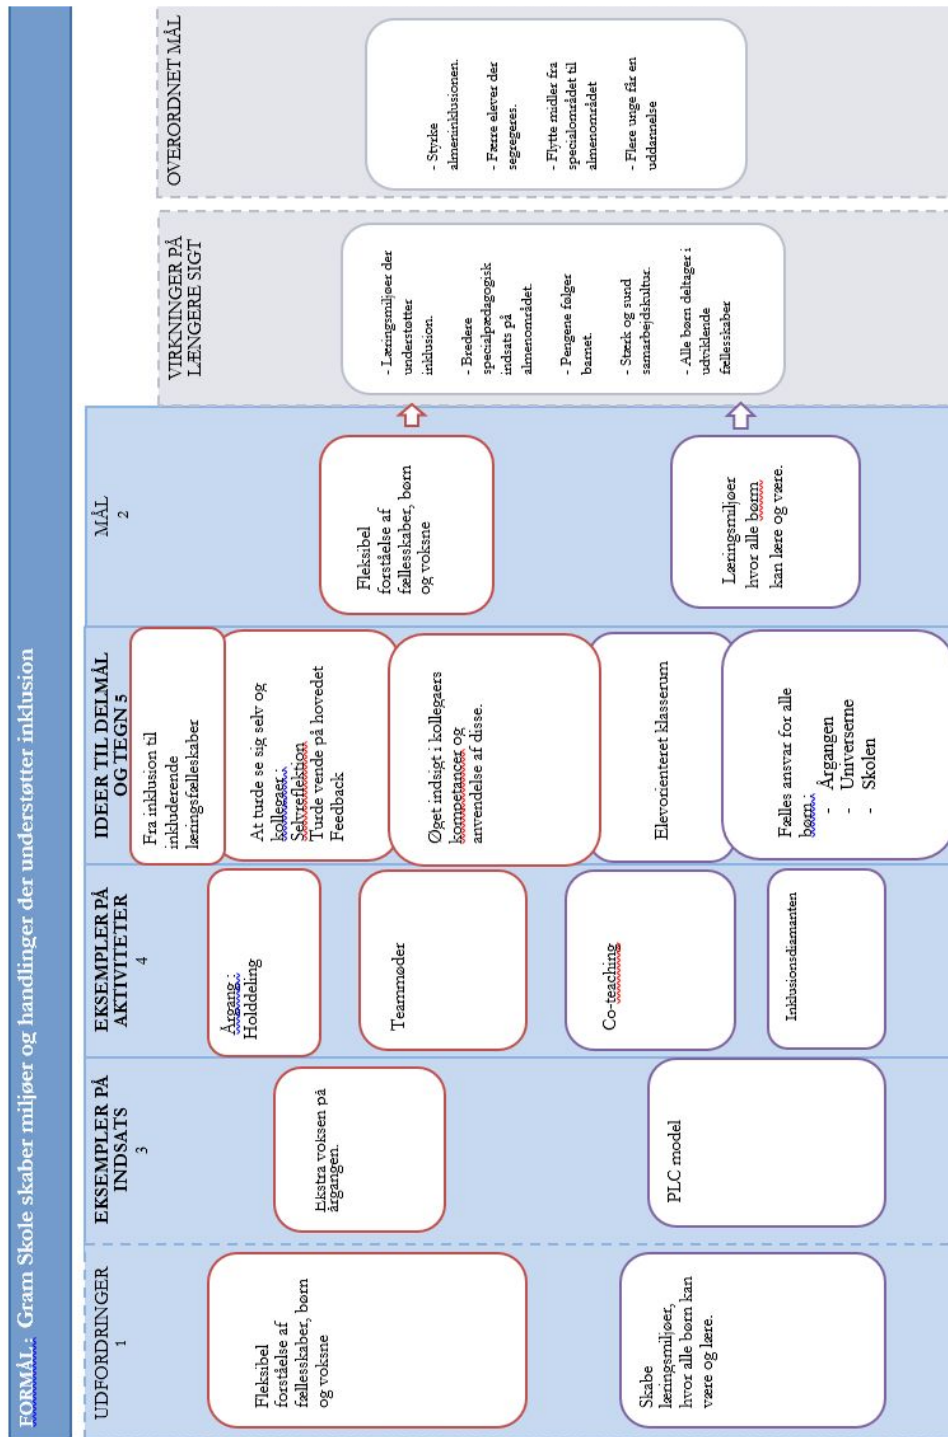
FORMÅL: Gram Skole skaber miljøer og handlinger der understøtter inklusion

UDFORDRINGER
1

Fleksibel forståelse af fællesskaber, børn og voksne

Skabe læringsmiljøer, hvor alle børn kan være og lære.

EKSEMPLER PÅ INDSATS
3

Ekstra voksen på årgangen.

PLC model

EKSEMPLER PÅ AKTIVITETER
4

Årgang: Holddeling

Teammøder

Co-teaching

Inklusionsdiamanten

IDEER TIL DELMÅL OG TEGN 5

Fra inklusion til inkluderende læringsfællesskaber

At turde se sig selv og kollegaer: Selvrefektion Turde vende på hovedet Feedback

Øget indsigt i kollegaers kompetancer og anvendelse af disse.

Elevorienteret klasserum

Fælles ansvar for alle børn:
- Årgangen
- Universerne
- Skolen

MÅL
2

Fleksibel forståelse af fællesskaber, børn og voksne

Læringsmiljøer hvor alle børn kan lære og være.

VIRKNINGER PÅ LÆNGERE SIGT

- Læringsmiljøer der understøtter inklusion.
- Bredere specialpædagogisk indsats på almenområdet.
- Pengene følger barnet.
- Stærk og sund samarbejdskultur.
- Alle børn deltager i udviklende fællesskaber

OVERORDNET MÅL

- Styrke almeninklusionen.
- Færre elever der segregeres.
- Flytte midler fra specialområdet til almenområdet
- Flere unge får en uddannelse